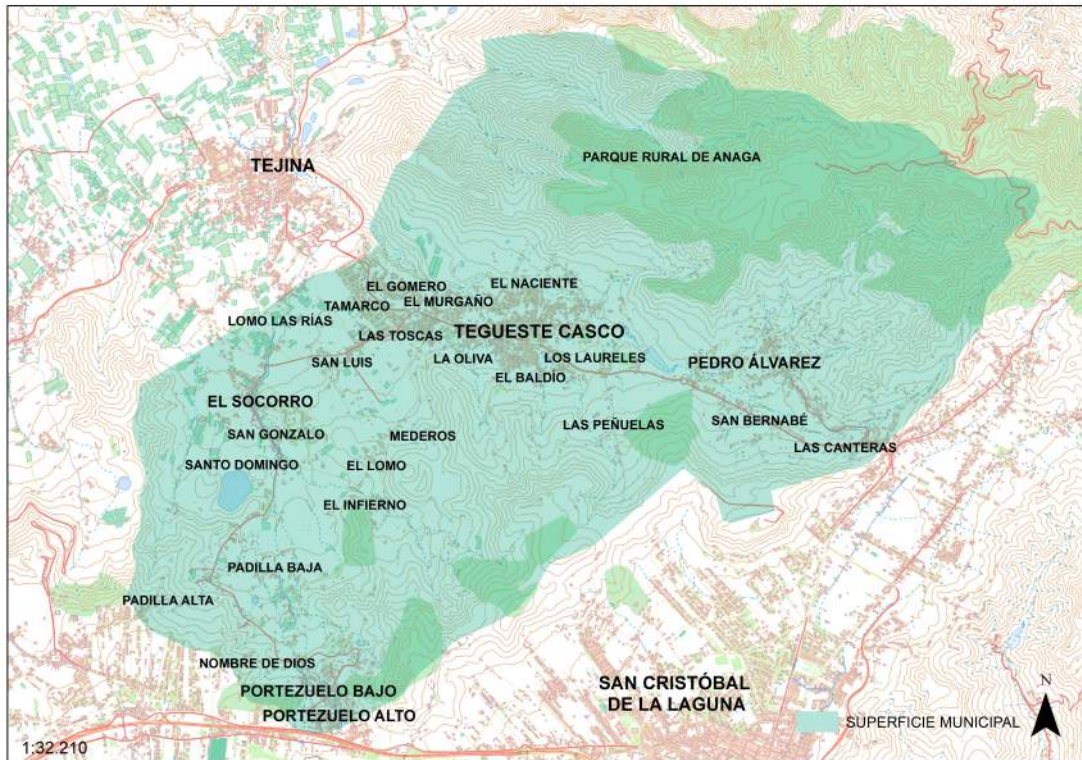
TEJINA

PARQUE RURAL DE ANAGA

EL GOMERO
EL NACIENTE
TAMARCO
EL MURGAÑO
LOMO LAS RÍAS
LAS TOSCAS
TEGUESTE CASCO
SAN LUIS
LA OLIVA
LOS LAURELES
PEDRO ÁLVAREZ
EL BALDÍO
EL SOCORRO
SAN BERNABÉ
LAS PEÑUELAS
SAN GONZALO
MEDEROS
LAS CANTERAS
SANTO DOMINGO
EL LOMO
EL INFIERNO
PADILLA BAJA
PADILLA ALTA
NOMBRE DE DIOS
PORTEZUELO BAJO
PORTEZUELO ALTO
SAN CRISTÓBAL DE LA LAGUNA
SUPERFICIE MUNICIPAL
N
1:32.210